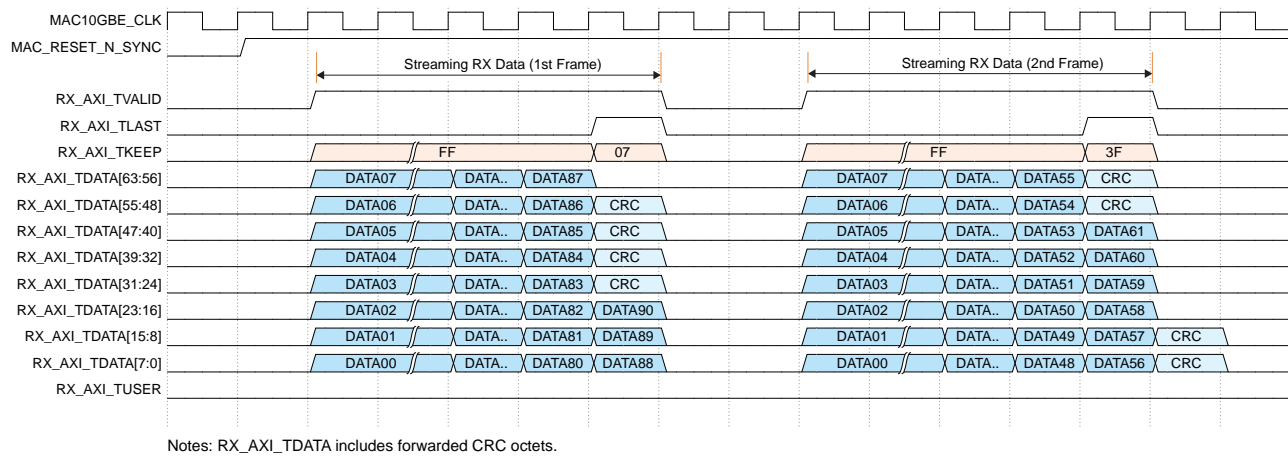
MAC10GBE_CLK
MAC_RESET_N_SYNC
Streaming RX Data (1st Frame)
Streaming RX Data (2nd Frame)
RX_AXI_TVALID
RX_AXI_TLAST
RX_AXI_TKEEP
FF
07
FF
3F
RX_AXI_TDATA[63:56]
DATA07 DATA.. DATA87
DATA07 DATA.. DATA55 CRC
RX_AXI_TDATA[55:48]
DATA06 DATA.. DATA86 CRC
DATA06 DATA.. DATA54 CRC
RX_AXI_TDATA[47:40]
DATA05 DATA.. DATA85 CRC
DATA05 DATA.. DATA53 DATA61
RX_AXI_TDATA[39:32]
DATA04 DATA.. DATA84 CRC
DATA04 DATA.. DATA52 DATA60
RX_AXI_TDATA[31:24]
DATA03 DATA.. DATA83 CRC
DATA03 DATA.. DATA51 DATA59
RX_AXI_TDATA[23:16]
DATA02 DATA.. DATA82 DATA90
DATA02 DATA.. DATA50 DATA58
RX_AXI_TDATA[15:8]
DATA01 DATA.. DATA81 DATA89
DATA01 DATA.. DATA49 DATA57 CRC
RX_AXI_TDATA[7:0]
DATA00 DATA.. DATA80 DATA88
DATA00 DATA.. DATA48 DATA56 CRC
RX_AXI_TUSER

Notes: RX_AXI_TDATA includes forwarded CRC octets.